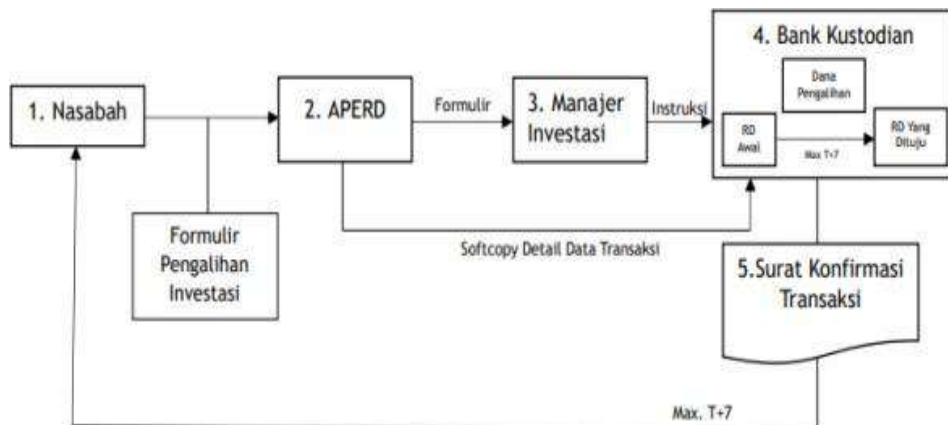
1. Nasabah

Formulir Pengalihan Investasi

2. APERD

Formulir

3. Manajer Investasi

Instruksi

4. Bank Kustodian

Dana Pengalihan

RD Awal

Max T+7

RD Yang Dituju

Softcopy Detail Data Transaksi

5.Surat Konfirmasi Transaksi

Max. T+7